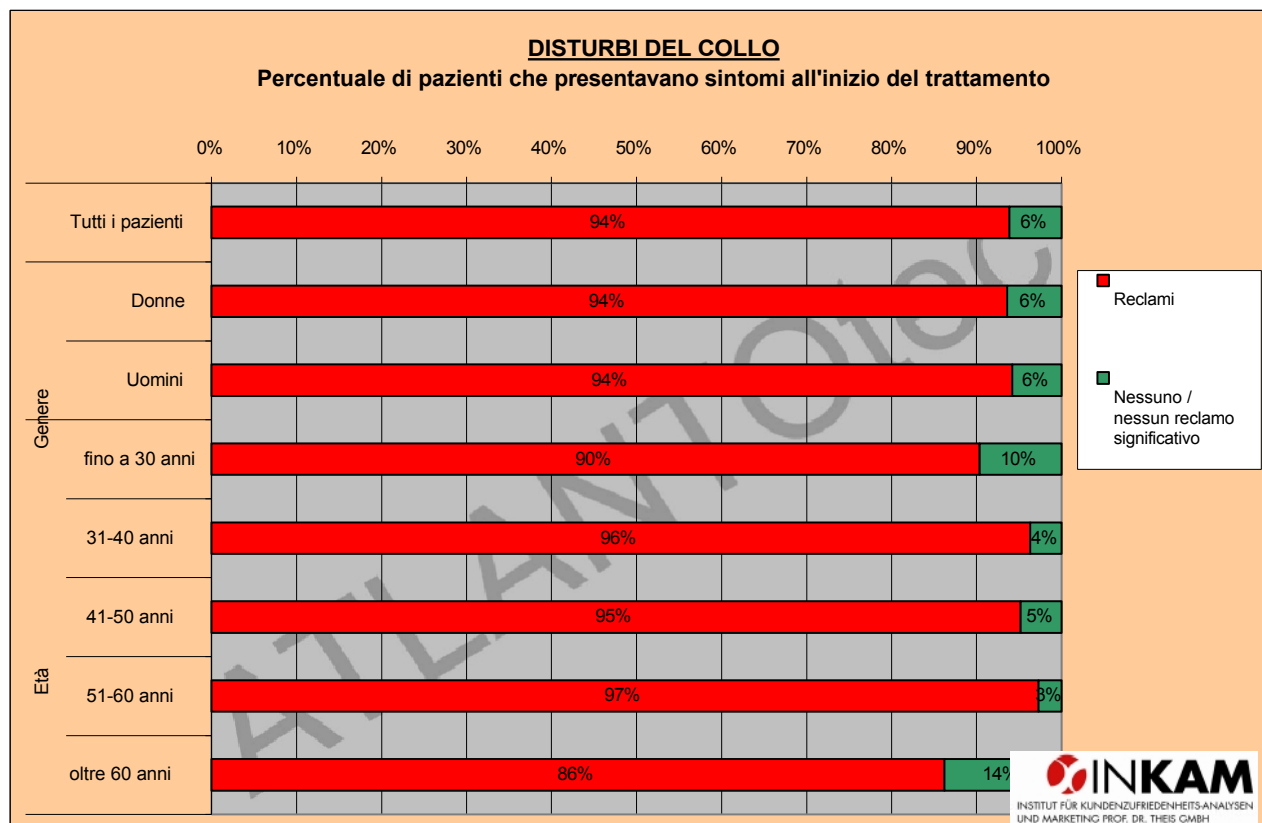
DISTURBI DEL COLLO
Percentuale di pazienti che presentavano sintomi all'inizio del trattamento

0% 10% 20% 30% 40% 50% 60% 70% 80% 90% 100%

| | | Reclami | Nessuno / nessun reclamo significativo |
|---|---|---|---|
| | Tutti i pazienti | 94% | 6% |
| Genere | Donne | 94% | 6% |
| Genere | Uomini | 94% | 6% |
| Età | fino a 30 anni | 90% | 10% |
| Età | 31-40 anni | 96% | 4% |
| Età | 41-50 anni | 95% | 5% |
| Età | 51-60 anni | 97% | 3% |
| Età | oltre 60 anni | 86% | 14% |

Reclami

Nessuno / nessun reclamo significativo

ATLANTOtec

INKAM
INSTITUT FÜR KUNDENZUFRIEDENHEITS-ANALYSEN UND MARKETING PROF. DR. THEIS GMBH